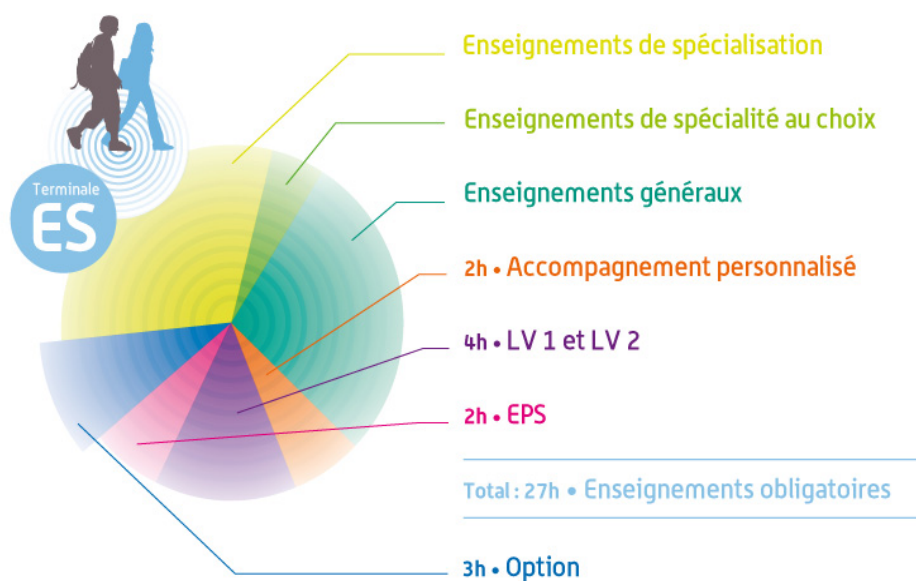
Terminale
ES

Enseignements de spécialisation

Enseignements de spécialité au choix

Enseignements généraux

2h • Accompagnement personnalisé

4h • LV 1 et LV 2

2h • EPS

Total : 27h • Enseignements obligatoires

3h • Option